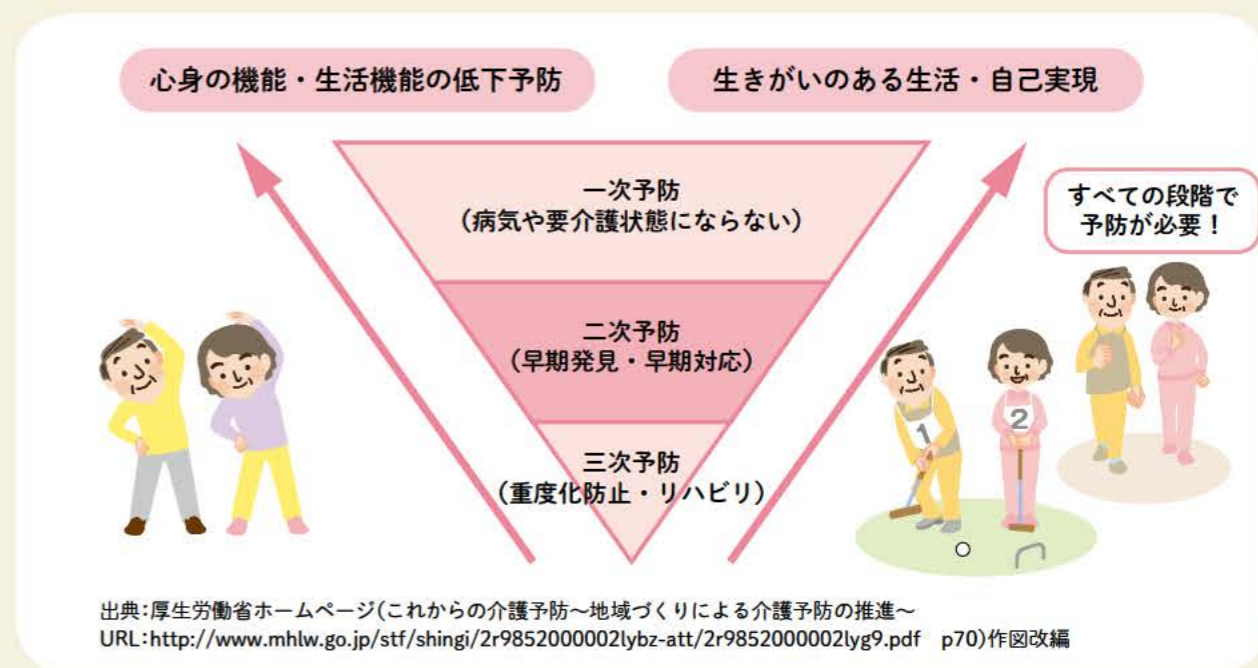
心身の機能・生活機能の低下予防

生きがいのある生活・自己実現

一次予防
（病気や要介護状態にならない）

二次予防
（早期発見・早期対応）

三次予防
（重度化防止・リハビリ）

すべての段階で予防が必要！

1

2

出典:厚生労働省ホームページ(これからの介護予防～地域づくりによる介護予防の推進～
URL:http://www.mhlw.go.jp/stf/shingi/2r9852000002lybz-att/2r9852000002lyg9.pdf p70)作図改編